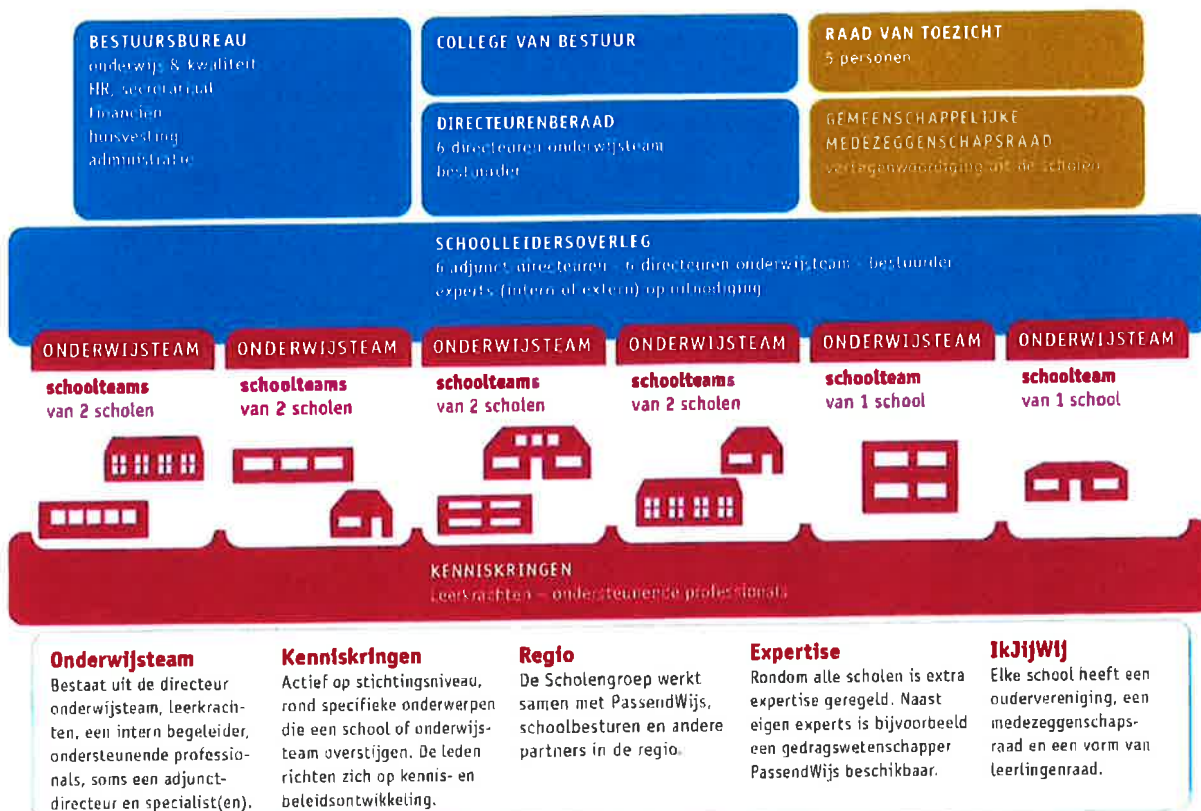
BESTUURSBUREAU
onderwijs & kwaliteit
HR, secretariaat
financiën
huisvesting
administratie

COLLEGE VAN BESTUUR

DIRECTEURENBERAAD
6 directeuren onderwijsteam
bestuurder

RAAD VAN TOEZICHT
5 personen

GEMEENSCHAPPELIJKE MEDEZEGGENSCHAPSRAAD
vertegenwoordiging uit de scholen

SCHOOLLEIDERSOVERLEG
6 adjunct-directeuren – 6 directeuren onderwijsteam – bestuurder
experts (intern of extern) op uitnodiging

ONDERWIJSTEAM
schoolteams
van 2 scholen

ONDERWIJSTEAM
schoolteams
van 2 scholen

ONDERWIJSTEAM
schoolteams
van 2 scholen

ONDERWIJSTEAM
schoolteams
van 2 scholen

ONDERWIJSTEAM
schoolteam
van 1 school

ONDERWIJSTEAM
schoolteam
van 1 school

KENNISKRINGEN
Leerkrachten – ondersteunende professionals

Onderwijsteam
Bestaat uit de directeur onderwijsteam, leerkrachten, een intern begeleider, ondersteunende professionals, soms een adjunct-directeur en specialist(en).

Kenniskringen
Actief op stichtingsniveau, rond specifieke onderwerpen die een school of onderwijsteam overstijgen. De leden richten zich op kennis- en beleidsontwikkeling.

Regio
De Scholengroep werkt samen met PassendWijs, schoolbesturen en andere partners in de regio.

Expertise
Rondom alle scholen is extra expertise geregeld. Naast eigen experts is bijvoorbeeld een gedragswetenschapper PassendWijs beschikbaar.

IkJijWij
Elke school heeft een oudervereniging, een medezeggenschapsraad en een vorm van leerlingenraad.